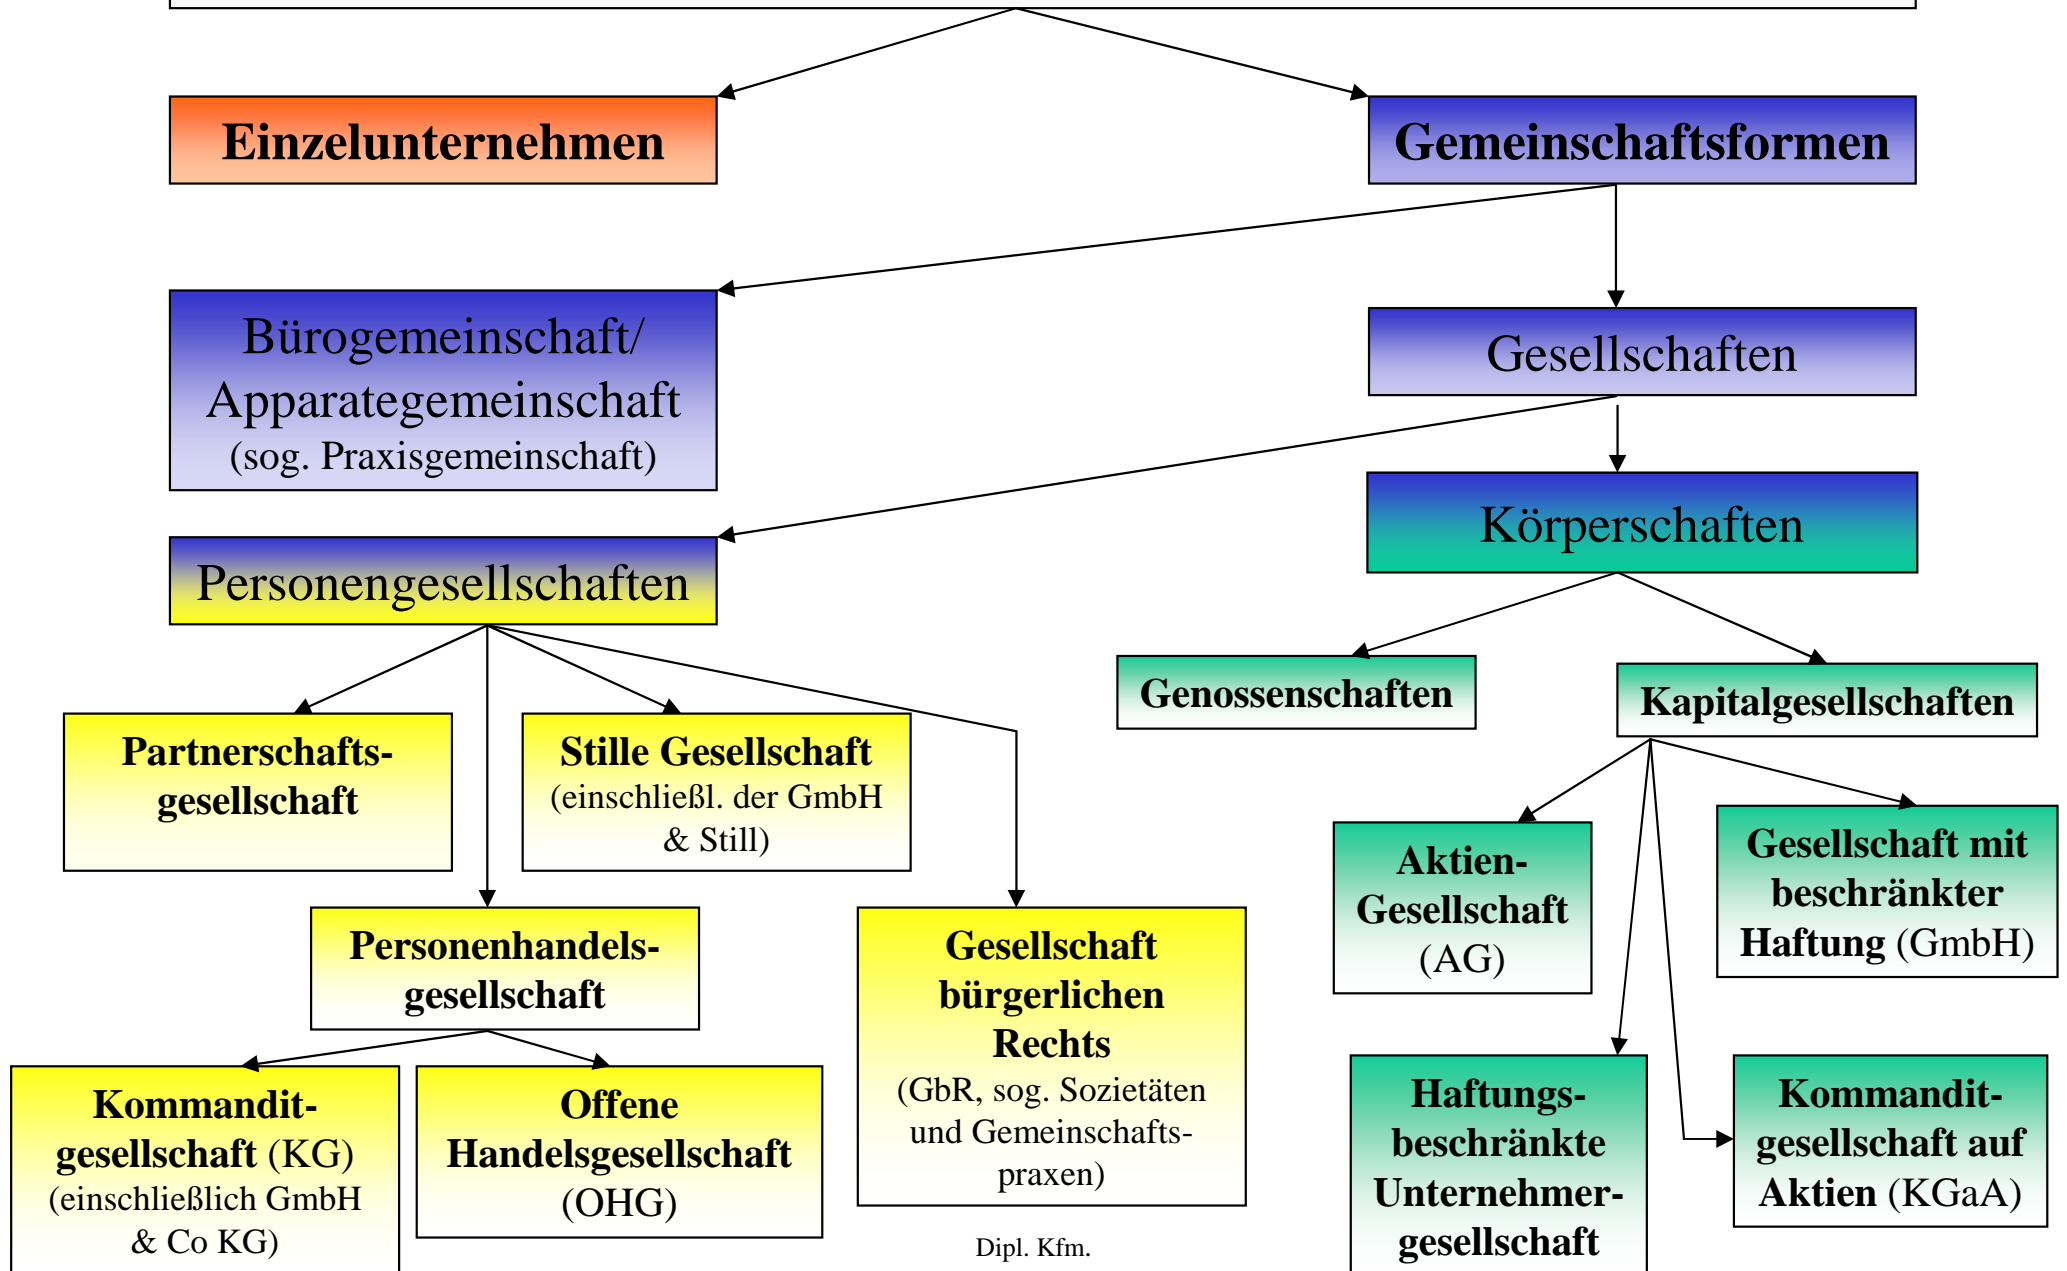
Einzelunternehmen

Gemeinschaftsformen

Bürogemeinschaft/ Apparategemeinschaft (sog. Praxisgemeinschaft)

Gesellschaften

Körperschaften

Personengesellschaften

Genossenschaften

Kapitalgesellschaften

Partnerschaftsgesellschaft

Stille Gesellschaft (einschließl. der GmbH & Still)

Aktien-Gesellschaft (AG)

Gesellschaft mit beschränkter Haftung (GmbH)

Personenhandelsgesellschaft

Gesellschaft bürgerlichen Rechts (GbR, sog. Sozietäten und Gemeinschaftspraxen)

Kommanditgesellschaft (KG) (einschließlich GmbH & Co KG)

Offene Handelsgesellschaft (OHG)

Haftungsbeschränkte Unternehmergesellschaft

Kommanditgesellschaft auf Aktien (KGaA)

Dipl. Kfm.